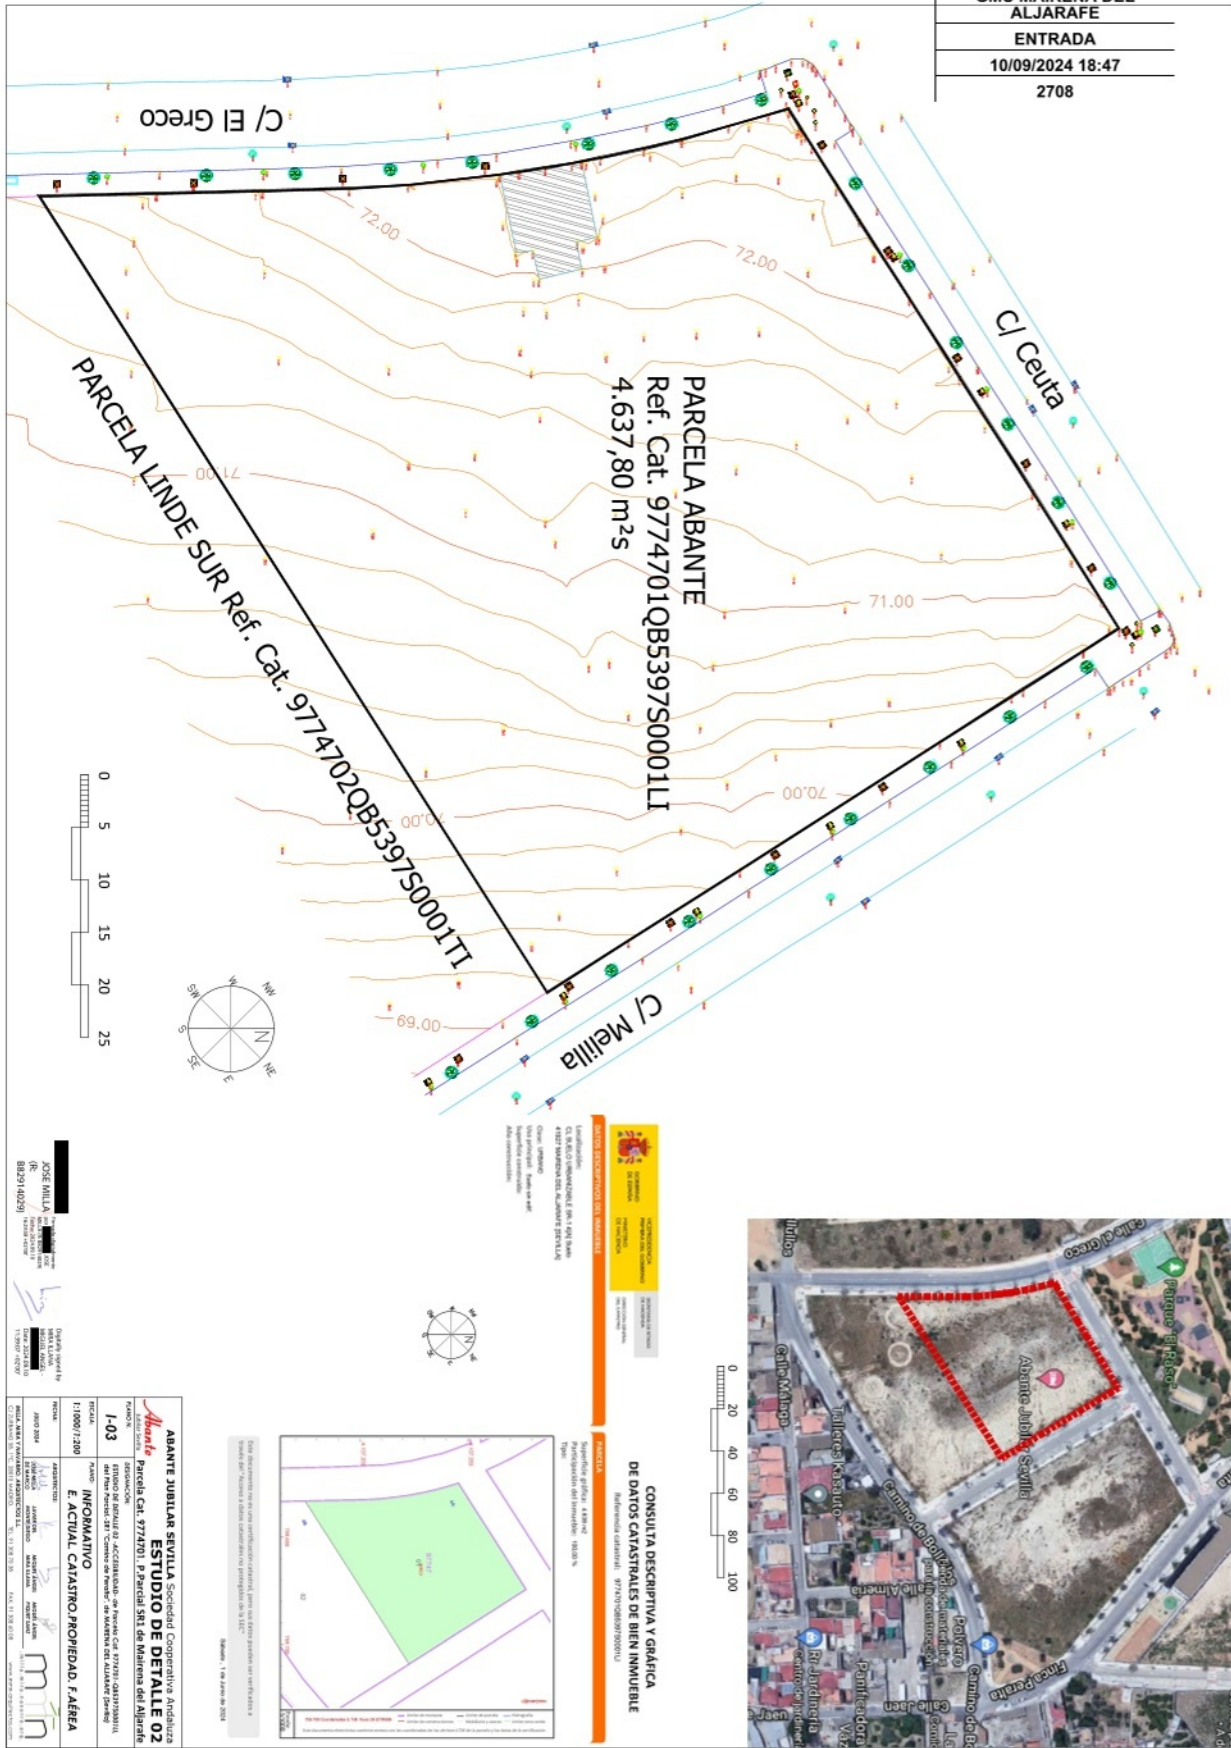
AYUNTAMIENTO DE MAIRENA DEL ALJARAFE
ENTRADA
10/09/2024 18:47
2708

C/ El Greco

72.00

72.00

C/ Ceuta

PARCELA ABANTE
Ref. Cat. 9774701QB5397S0001LI
4.637,80 m²s

71.00

71.00

PARCELA LINDE SUR Ref. Cat. 9774702QB5397S0001TI

70.00

70.00

69.00

C/ Melilla

0 5 10 15 20 25

NW N NE W E SW S SE

CONSULTA DESCRIPTIVA Y GRÁFICA DE DATOS CATASTRALES DE BIEN INMUEBLE
Referencia catastral: 9774701QB5397S0001LI

DATOS DESCRIPTIVOS DEL INMUEBLE
PARCELA

0 20 40 60 80 100

Parque El Raso
Abante Jubilar Sevilla
Calle el Greco
Calle Málaga
Talleres Kasauto
Camino de Bollullos
Calle Almería
Calle Jaén
Pantaleón
Finca Peralta
Polvero
Camino de Bo

ABANTE JUBILAR SEVILLA Sociedad Cooperativa Andaluza
ESTUDIO DE DETALLE 02
Parcela Cat. 9774701. P.Parcial SR1 de Mairena del Aljarafe
Abante
PLANO Nº
I-03
ESCALA
1:1000/1:200
FECHA
JUNIO 2024
INFORMATIVO
E. ACTUAL CATASTRO.PROPIEDAD. F.AÉREA

JOSE MILLA
(R: B82914029)